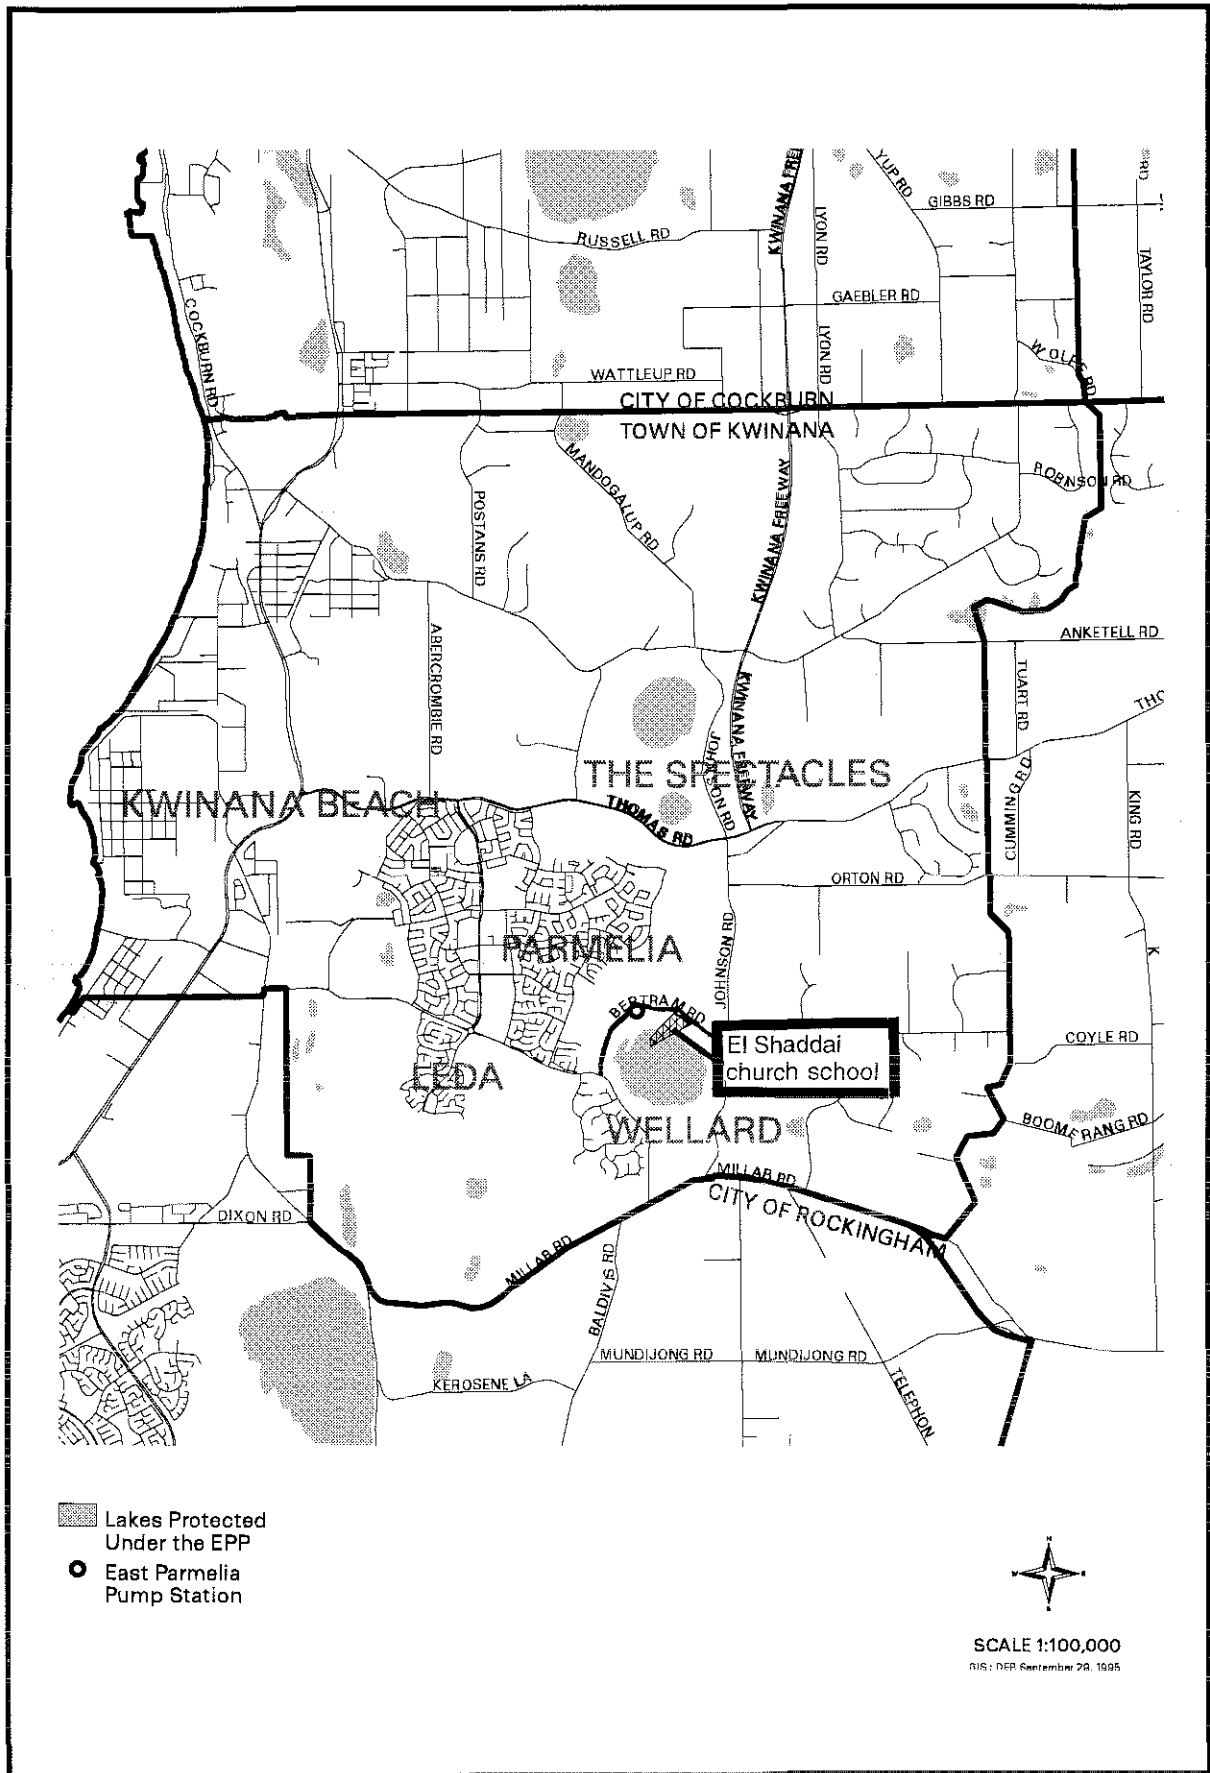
YUP RD
GIBBS RD
RD
KWINANA FWY
RUSSELL RD
LYON RD
TAYLOR RD
GAEBLER RD
COCKBURN RD
LYON RD
WOLFE RD
WATTLEUP RD
CITY OF COCKBURN
TOWN OF KWINANA
ROBINSON RD
MANDOGALUP RD
POSTANS RD
KWINANA FREEWAY
ANKETELL RD
ABERCROMBIE RD
TUART RD
KWINANA FREEWAY
JOHNSON RD
THO
THE SPECTACLES
KWINANA BEACH
THOMAS RD
CUMMING RD
KING RD
ORTON RD
PARMELIA
JOHNSON RD
K
BERTRAM RD
El Shaddai church school
COYLE RD
LEDA
WELLARD
BOOMERANG RD
MILLAR RD
CITY OF ROCKINGHAM
DIXON RD
MILLAR RD
BALDIVIS RD
MUNDIJONG RD
MUNDIJONG RD
TELEPHON
KEROSENE LA

Lakes Protected Under the EPP
East Parmelia Pump Station

N
W
E
S

SCALE 1:100,000
GIS: DEP September 29, 1995